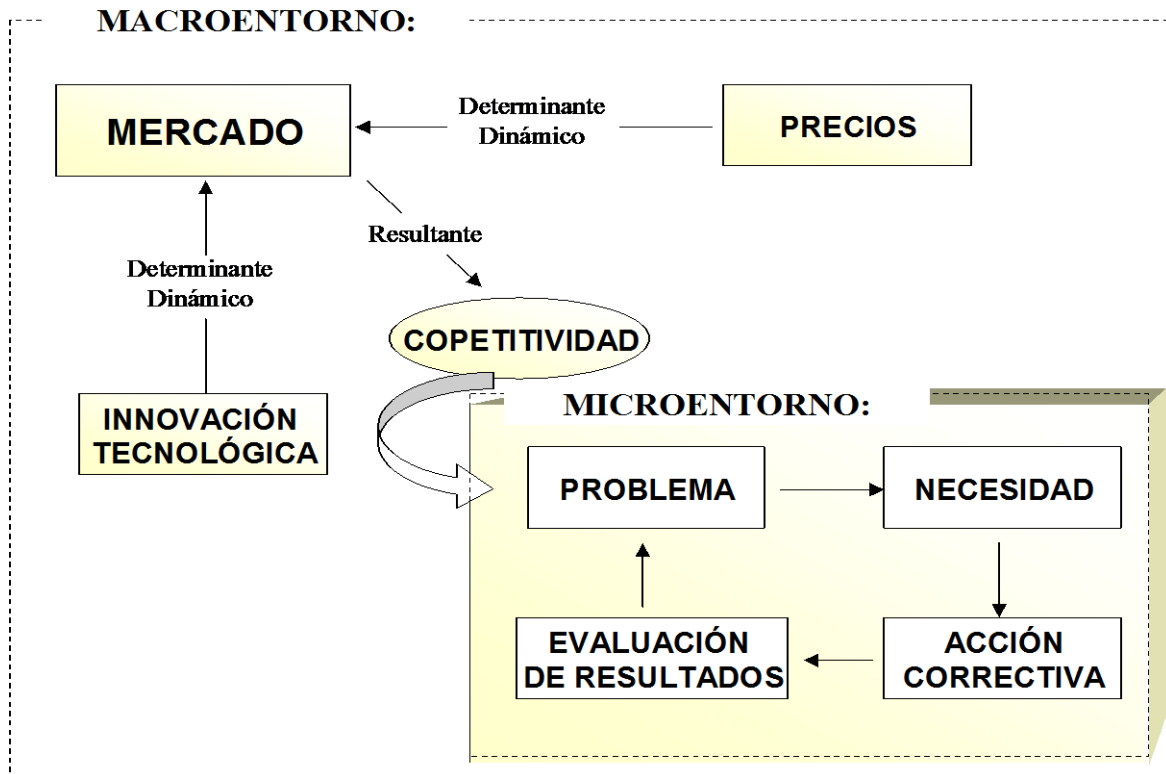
MACROENTORNO:

MERCADO

Determinante Dinámico

PRECIOS

Resultante

Determinante Dinámico

COPETITIVIDAD

INNOVACIÓN TECNOLÓGICA

MICROENTORNO:

PROBLEMA

NECESIDAD

EVALUACIÓN DE RESULTADOS

ACCIÓN CORRECTIVA